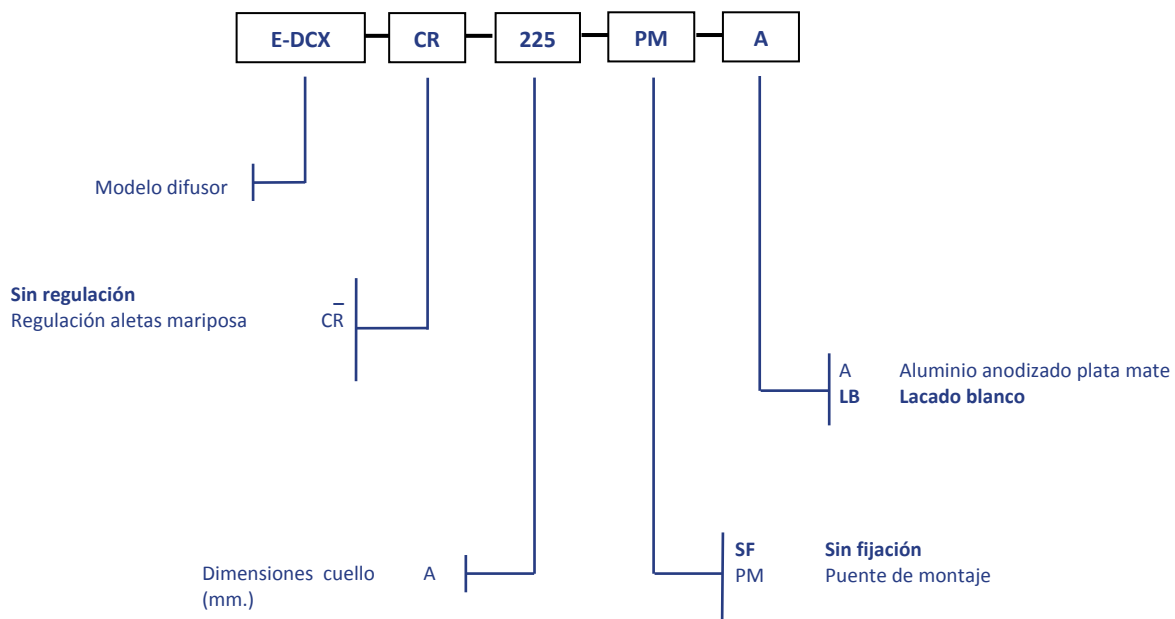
E-DCX
CR
225
PM
A

Modelo difusor

**Sin regulación** –
Regulación aletas mariposa CR

A Aluminio anodizado plata mate
**LB** **Lacado blanco**

Dimensiones cuello (mm.) A

**SF** **Sin fijación**
PM Puente de montaje